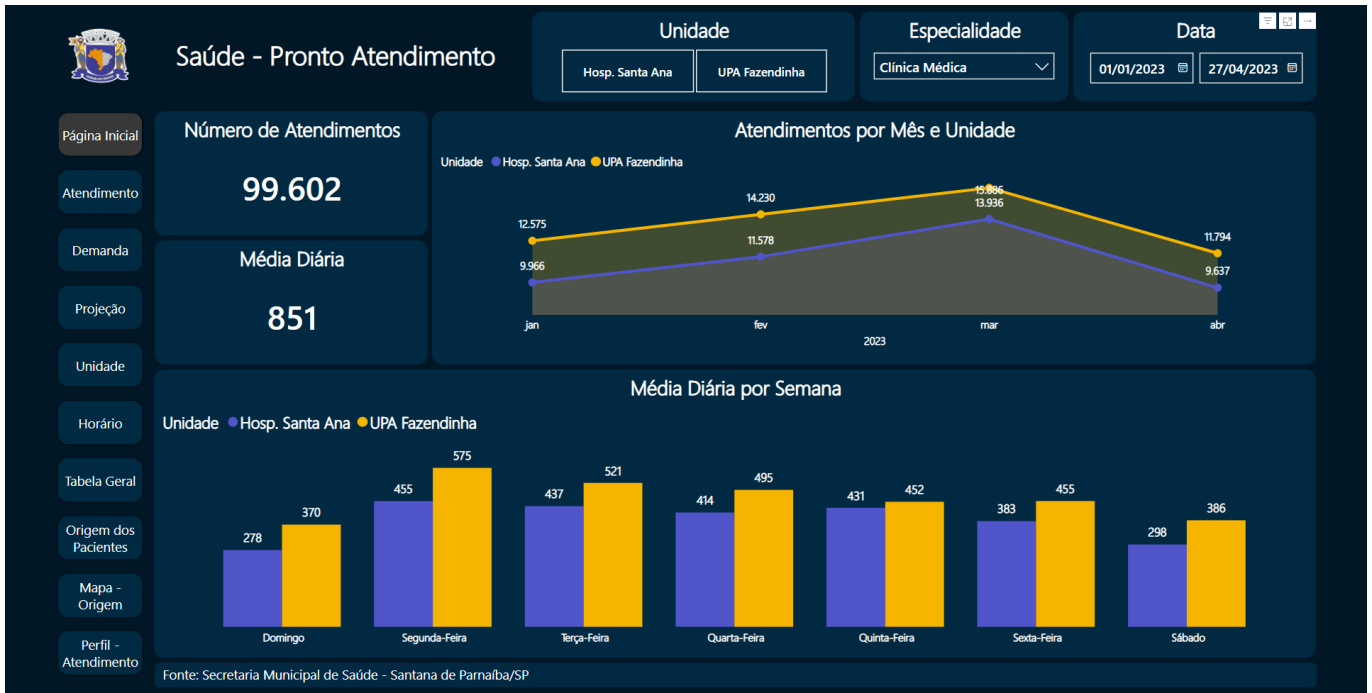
Saúde - Pronto Atendimento

Unidade
Hosp. Santa Ana
UPA Fazendinha

Especialidade
Clínica Médica

Data
01/01/2023
27/04/2023

Página Inicial
Atendimento
Demanda
Projeção
Unidade
Horário
Tabela Geral
Origem dos Pacientes
Mapa - Origem
Perfil - Atendimento

Número de Atendimentos
99.602

Média Diária
851

Atendimentos por Mês e Unidade
Unidade ● Hosp. Santa Ana ● UPA Fazendinha
12.575
9.966
14.230
11.578
15.886
13.936
11.794
9.637
jan
fev
mar
abr
2023

Média Diária por Semana
Unidade ● Hosp. Santa Ana ● UPA Fazendinha
278
370
455
575
437
521
414
495
431
452
383
455
298
386
Domingo
Segunda-Feira
Terça-Feira
Quarta-Feira
Quinta-Feira
Sexta-Feira
Sábado

Fonte: Secretaria Municipal de Saúde - Santana de Parnaíba/SP